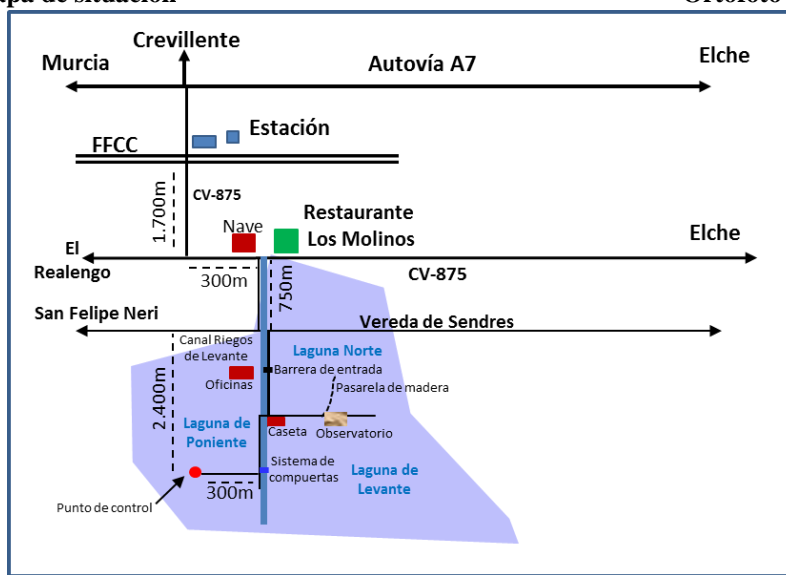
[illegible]pa de situación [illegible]rtofoto

Crevillente

Murcia

Autovía A7

Elche

Estación

FFCC

CV-875

1.700m

Nave

Restaurante Los Molinos

El Realengo

Elche

300m

750m

CV-875

San Felipe Neri

Vereda de Sendres

Canal Riegos de Levante

Laguna Norte

Barrera de entrada

Oficinas

Pasarela de madera

2.400m

Laguna de Poniente

Caseta

Observatorio

Sistema de compuertas

Laguna de Levante

300m

Punto de control